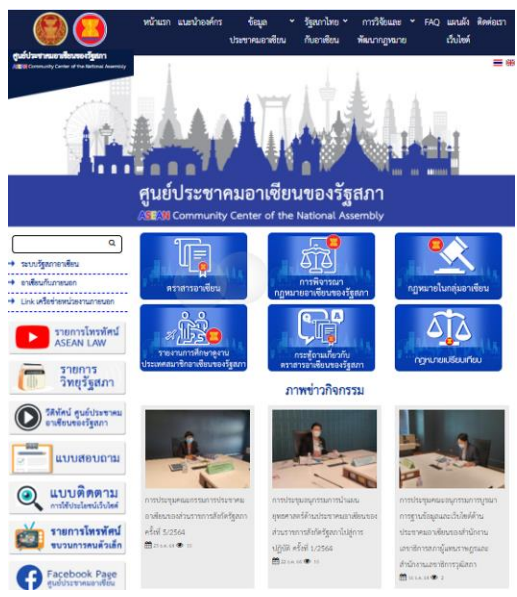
ศูนย์ประชาคมอาเซียนของรัฐสภา
ASEAN Community Center of the National Assembly

หน้าแรก แนะนำองค์กร ข้อมูลประชาคมอาเซียน รัฐสภาไทยกับอาเซียน การวิจัยและพัฒนากฎหมาย FAQ แผนผังเว็บไซต์ ติดต่อเรา

ศูนย์ประชาคมอาเซียนของรัฐสภา
ASEAN Community Center of the National Assembly

ระบบรัฐสภาอาเซียน
อาเซียนกับภาคนอก
Link เครือข่ายหน่วยงานภายนอก

รายการโทรทัศน์ ASEAN LAW
รายการวิทยุรัฐสภา
วีดิทัศน์ ศูนย์ประชาคมอาเซียนของรัฐสภา
แบบสอบถาม
แบบติดตาม การใช้งานในเว็บไซต์
รายการโทรทัศน์ ขบวนการคนตัวเล็ก
Facebook Page ศูนย์ประชาคมอาเซียน

สารสารอาเซียน
การพิจารณากฎหมายอาเซียนของรัฐสภา
กฎหมายในกลุ่มอาเซียน
รายงานการศึกษาดูงานประเทศสมาชิกอาเซียนของรัฐสภา
กระทู้ถามเกี่ยวกับประชาคมอาเซียนของรัฐสภา
กฎหมายเปรียบเทียบ

ภาพข่าวกิจกรรม

การประชุมคณะกรรมการประชาคมอาเซียนของส่วนราชการสังกัดรัฐสภา ครั้งที่ 5/2564
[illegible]

การประชุมคณะอนุกรรมการนำผลยุทธศาสตร์ด้านประชาคมอาเซียนของส่วนราชการสังกัดรัฐสภาไปสู่การปฏิบัติ ครั้งที่ 1/2564
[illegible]

การประชุมคณะอนุกรรมการบูรณาการฐานข้อมูลและเว็บไซต์ด้านประชาคมอาเซียนของสำนักงานเลขาธิการสภาผู้แทนราษฎรและสำนักงานเลขาธิการวุฒิสภา
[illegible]